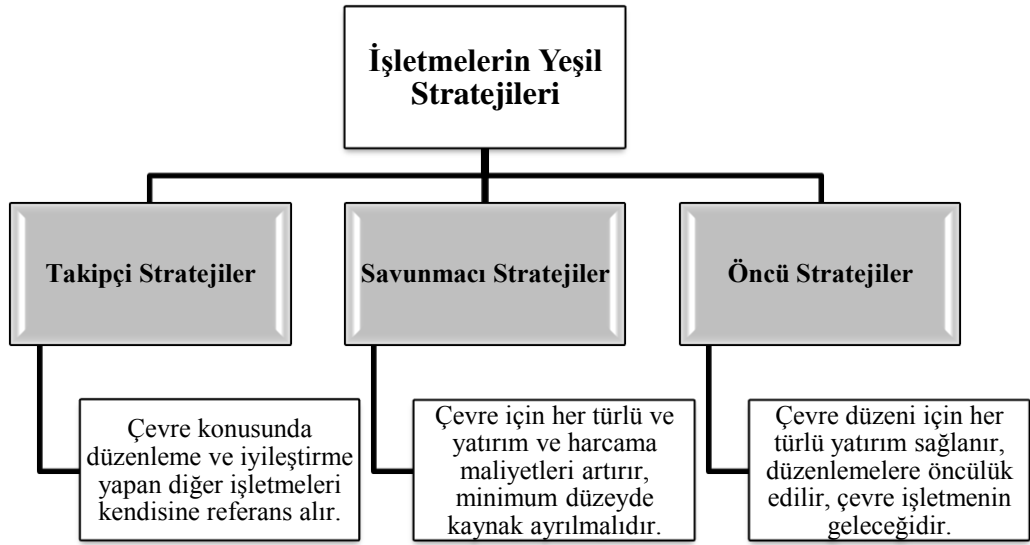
İşletmelerin Yeşil Stratejileri

Takipçi Stratejiler

Savunmacı Stratejiler

Öncü Stratejiler

Çevre konusunda düzenleme ve iyileştirme yapan diğer işletmeleri kendisine referans alır.

Çevre için her türlü ve yatırım ve harcama maliyetleri artırır, minimum düzeyde kaynak ayrılmalıdır.

Çevre düzeni için her türlü yatırım sağlanır, düzenlemelere öncülük edilir, çevre işletmenin geleceğidir.